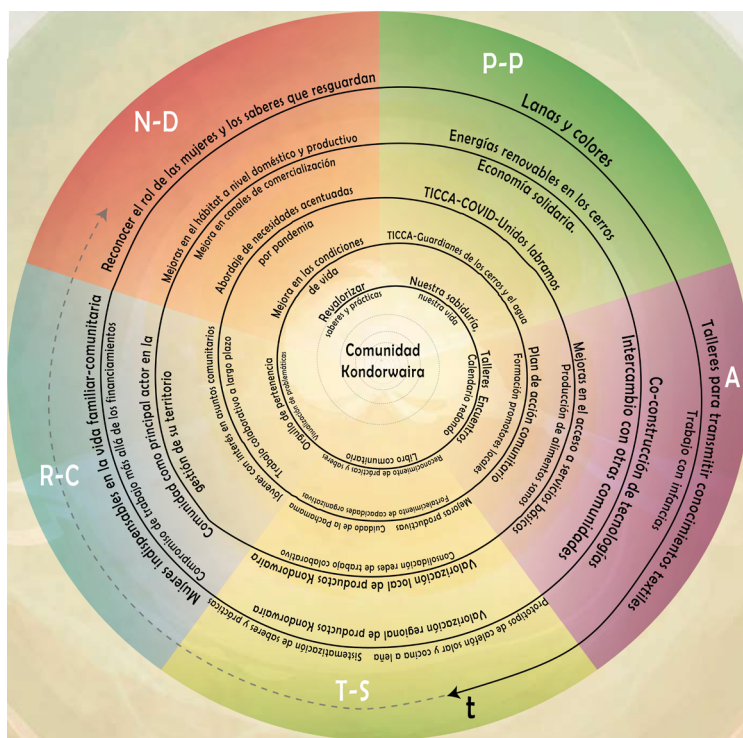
N-D

P-P

A

R-C

T-S

t

Comunidad Kondorwaira

Reconocer el rol de las mujeres y los saberes que resguardan

Lanas y colores

Energías renovables en los cerros

Economía solidaria.

TICCA-COVID-Unidos labramos

Mejoras en el hábitat a nivel doméstico y productivo

Mejora en canales de comercialización

Abordaje de necesidades acentuadas por pandemia

Mejora en las condiciones de vida

Revalorizar saberes y prácticas

TICCA-Guardianes de los cerros y el agua

Nuestra sabiduría, nuestra vida

Talleres Encuentros

Calendario rotado

Formación promotores locales

Plan de acción comunitario

Mejoras en el acceso a servicios básicos

Producción de alimentos sanos

Intercambio con otras comunidades

Co-construcción de tecnologías

Trabajo con infancias

Talleres para transmitir conocimientos textiles

Prototipos de colectón solar y cocina a leña

Sistematización de saberes y prácticas

Valorización regional de productos Kondorwaira

Valorización local de productos Kondorwaira

Consolidación redes de trabajo colaborativo

Mejoras productivas

Cuidado de la Pachamama

Fortalecimiento de capacidades organizativas

Reconocimiento de prácticas y saberes

Libro comunitario

Visualización de problemáticas

Orgullo de pertenencia

Trabajo colaborativo a largo plazo

Jóvenes con interés en asuntos comunitarios

Comunidad como principal actor en la gestión de su territorio

Compromiso de trabajo más allá de los financiamientos

Mujeres indispensables en la vida familiar-comunitaria